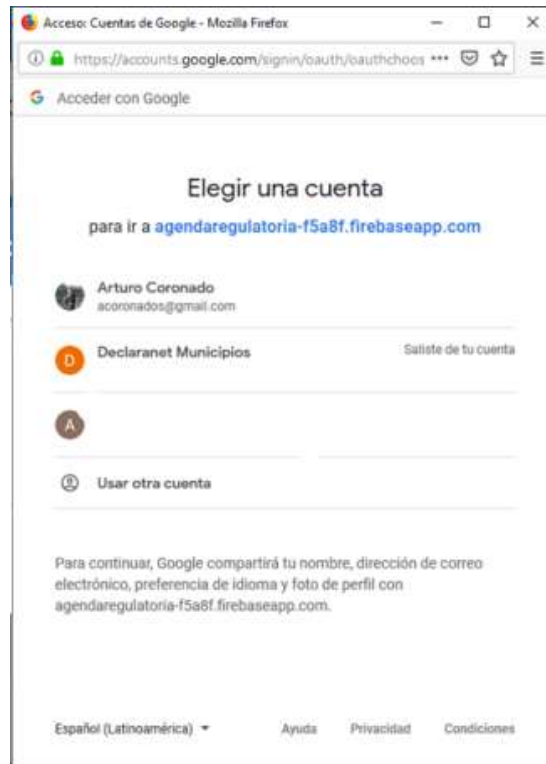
Acceso: Cuentas de Google - Mozilla Firefox

https://accounts.google.com/signin/oauth/oauthchoos ···

G Acceder con Google

Elegir una cuenta

para ir a agendaregulatoria-f5a8f.firebaseapp.com

Arturo Coronado
acoronados@gmail.com

D Declaranet Municipios
Saliste de tu cuenta

A

Usar otra cuenta

Para continuar, Google compartirá tu nombre, dirección de correo electrónico, preferencia de idioma y foto de perfil con agendaregulatoria-f5a8f.firebaseapp.com.

Español (Latinoamérica)
Ayuda
Privacidad
Condiciones